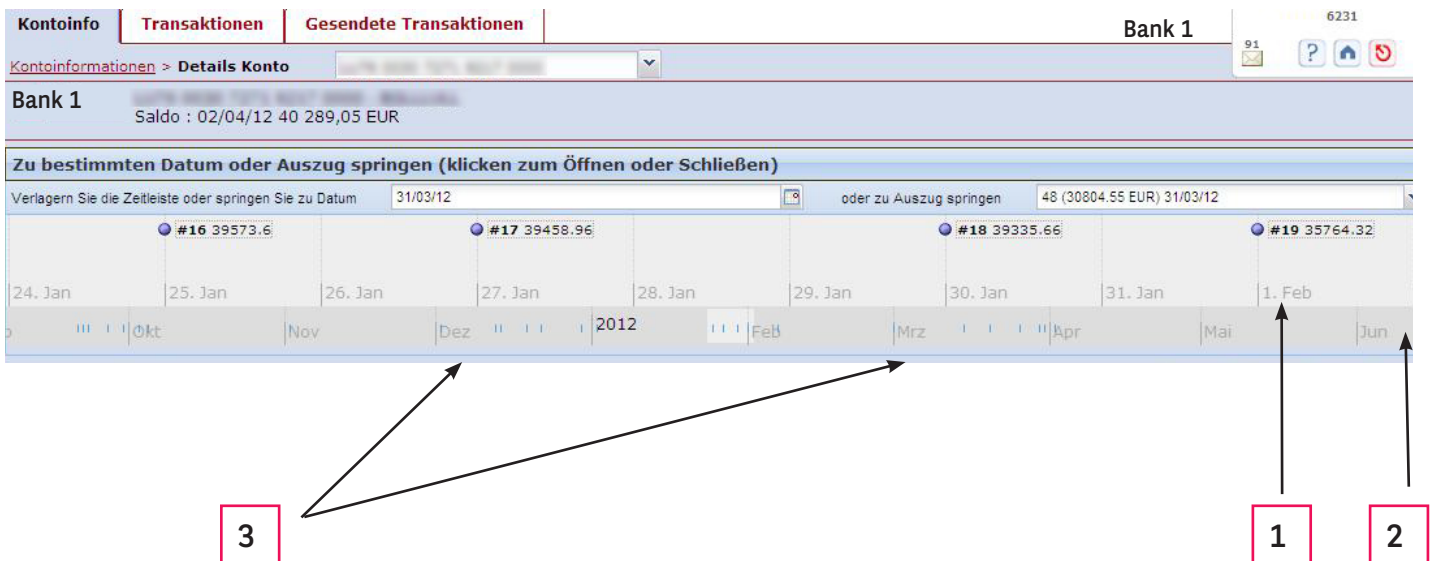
Kontoinfo | Transaktionen | Gesendete Transaktionen

Bank 1

6231

91

Kontoinformationen > Details Konto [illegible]

Bank 1 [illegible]
Saldo : 02/04/12 40 289,05 EUR

Zu bestimmten Datum oder Auszug springen (klicken zum Öffnen oder Schließen)

Verlagern Sie die Zeitleiste oder springen Sie zu Datum 31/03/12 oder zu Auszug springen 48 (30804.55 EUR) 31/03/12

#16 39573.6
#17 39458.96
#18 39335.66
#19 35764.32

24. Jan 25. Jan 26. Jan 27. Jan 28. Jan 29. Jan 30. Jan 31. Jan 1. Feb

Okt Nov Dez 2012 Feb Mrz Apr Mai Jun

3

1

2